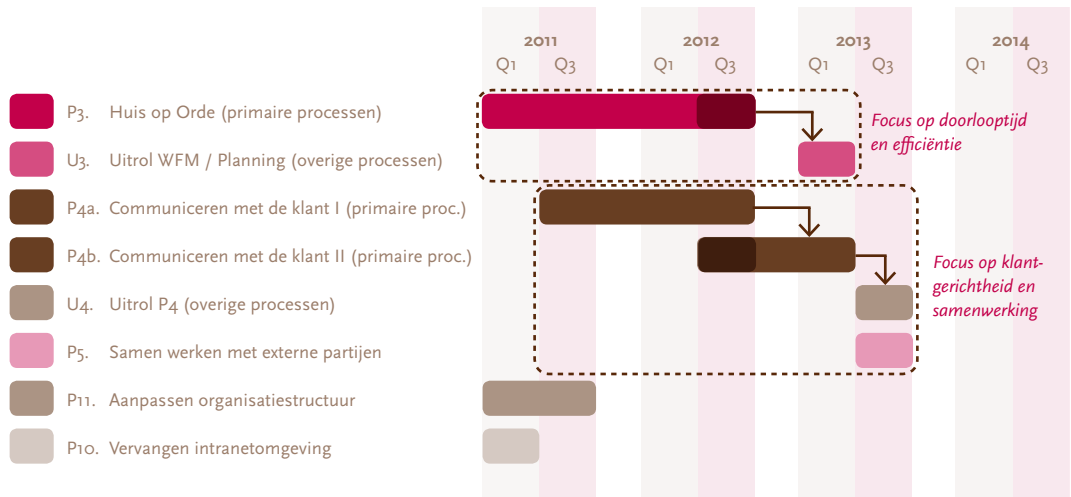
2011 Q1 Q3
2012 Q1 Q3
2013 Q1 Q3
2014 Q1 Q3

P3. Huis op Orde (primaire processen)
U3. Uitrol WFM / Planning (overige processen)
P4a. Communiceren met de klant I (primaire proc.)
P4b. Communiceren met de klant II (primaire proc.)
U4. Uitrol P4 (overige processen)
P5. Samen werken met externe partijen
P11. Aanpassen organisatiestructuur
P10. Vervangen intranetomgeving

Focus op doorlooptijd en efficiëntie

Focus op klantgerichtheid en samenwerking